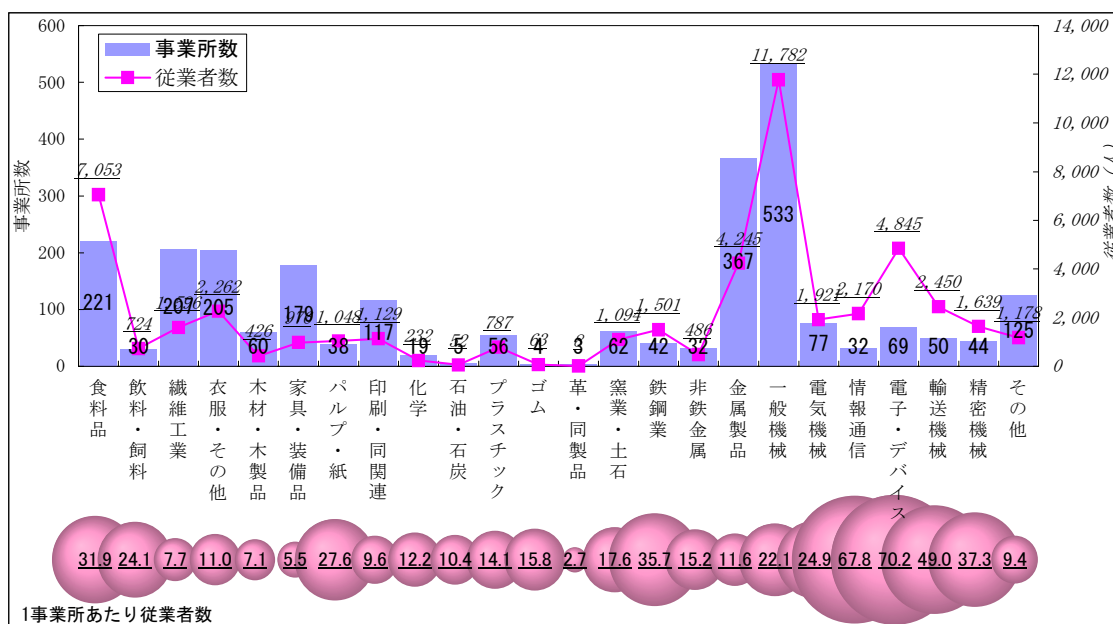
600
500
400
300
200
100
0

事業所数

14,000
12,000
10,000
8,000
6,000
4,000
2,000
0

従業者数（人）

事業所数
従業者数

7,053
221
724
30
1,656
207
2,262
205
426
60
979
179
1,048
38
1,129
117
232
19
52
5
787
56
63
4
8
3
1,094
62
1,501
42
486
32
4,245
367
11,782
533
1,921
77
2,170
32
4,845
69
2,450
50
1,639
44
1,178
125

食料品
飲料・飼料
繊維工業
衣服・その他
木材・木製品
家具・装備品
パルプ・紙
印刷・同関連
化学
石油・石炭
プラスチック
ゴム
革・同製品
窯業・土石
鉄鋼業
非鉄金属
金属製品
一般機械
電気機械
情報通信
電子・デバイス
輸送機械
精密機械
その他

31.9
24.1
7.7
11.0
7.1
5.5
27.6
9.6
12.2
10.4
14.1
15.8
2.7
17.6
35.7
15.2
11.6
22.1
24.9
67.8
70.2
49.0
37.3
9.4

1事業所あたり従業者数